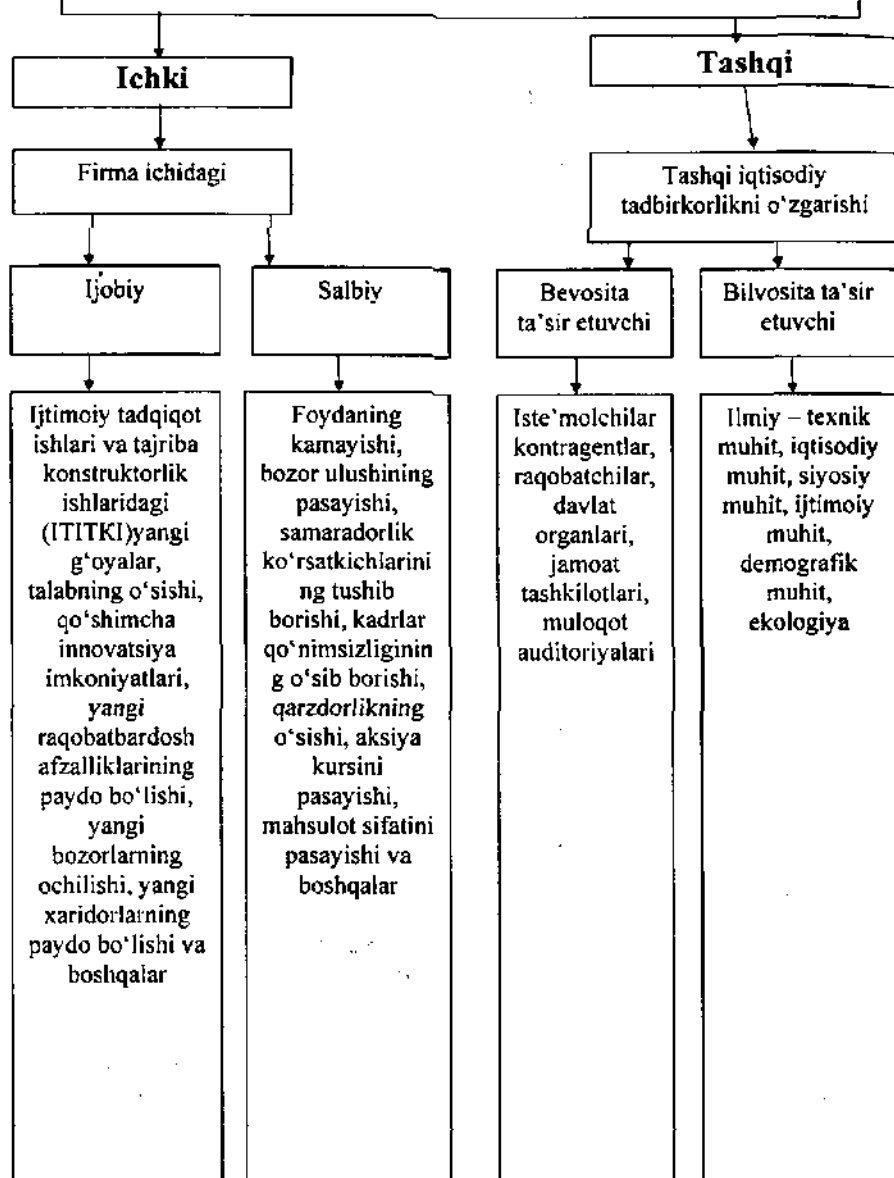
Ichki

Tashqi

Firma ichidagi

Tashqi iqtisodiy tadbirkorlikni o'zgarishi

Ijobiy

Salbiy

Bevosita ta'sir etuvchi

Bilvosita ta'sir etuvchi

Ijtimoiy tadqiqot ishlari va tajriba konstruktorlik ishlaridagi (ITITKI)yangi g'oyalar, talabning o'sishi, qo'shimcha innovatsiya imkoniyatlari, yangi raqobatbardosh afzalliklarining paydo bo'lishi, yangi bozorlarning ochilishi, yangi xaridorlarning paydo bo'lishi va boshqalar

Foydaning kamayishi, bozor ulushining pasayishi, samaradorlik ko'rsatkichlarining tushib borishi, kadrlar qo'nimsizligining o'sib borishi, qarzdorlikning o'sishi, aksiya kursini pasayishi, mahsulot sifatini pasayishi va boshqalar

Iste'molchilar kontragentlar, raqobatchilar, davlat organlari, jamoat tashkilotlari, muloqot auditoriyalari

Ilmiy – texnik muhit, iqtisodiy muhit, siyosiy muhit, ijtimoiy muhit, demografik muhit, ekologiya